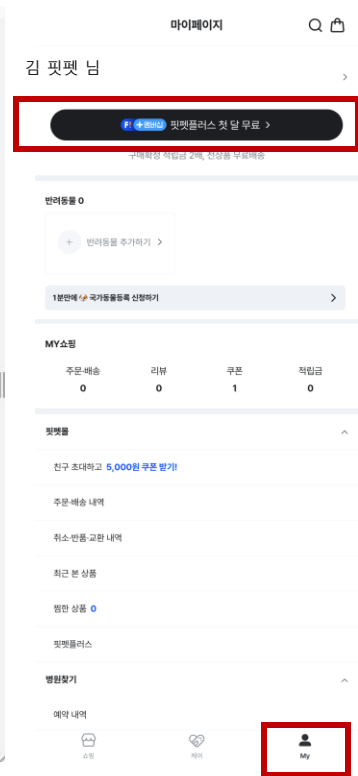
마이페이지

김 핏펫 님

F! +멤버십 핏펫플러스 첫 달 무료 >

구매확정 적립금 2배, 전상품 무료배송

반려동물 0

+ 반려동물 추가하기 >

1분만에 국가동물등록 신청하기 >

MY쇼핑

| 주문·배송 | 리뷰 | 쿠폰 | 적립금 |
|---|---|---|---|
| 0 | 0 | 1 | 0 |

핏펫몰

친구 초대하고 5,000원 쿠폰 받기!

주문·배송 내역

취소·반품·교환 내역

최근 본 상품

찜한 상품 0

핏펫플러스

병원찾기

예약 내역

쇼핑 케어 My